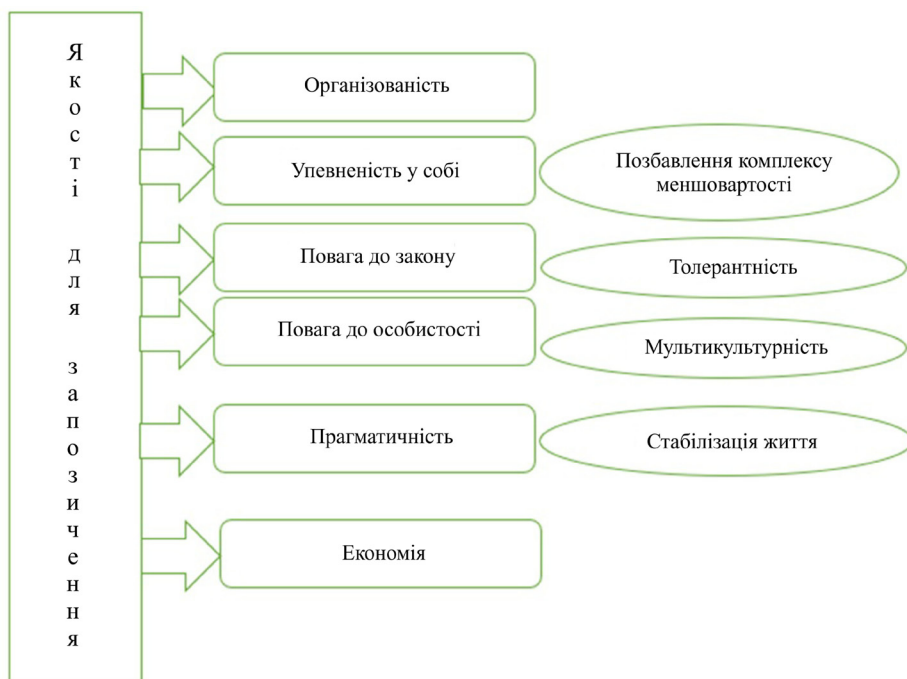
Якості для запозичення

Організованість

Упевненість у собі

Позбавлення комплексу меншовартості

Повага до закону

Толерантність

Повага до особистості

Мультикультурність

Прагматичність

Стабілізація життя

Економія